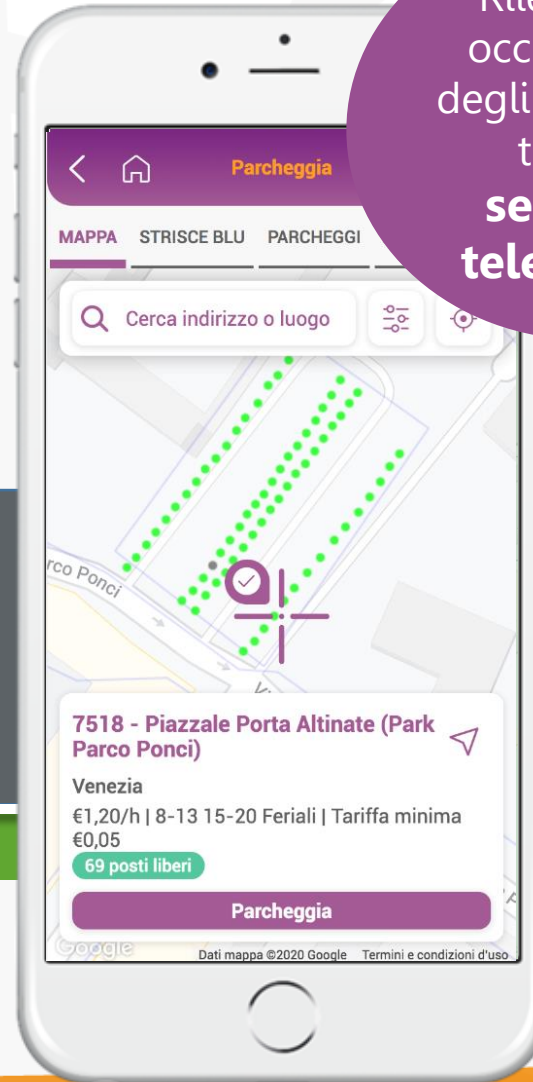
Rile
occ
degli
t
se
tele

Parcheggia

MAPPA STRISCE BLU PARCHEGGI

Cerca indirizzo o luogo

rco Ponci

7518 - Piazzale Porta Altinate (Park Parco Ponci)

Venezia

€1,20/h | 8-13 15-20 Feriali | Tariffa minima €0,05

69 posti liberi

Parcheggia

Google

Dati mappa ©2020 Google Termini e condizioni d'uso